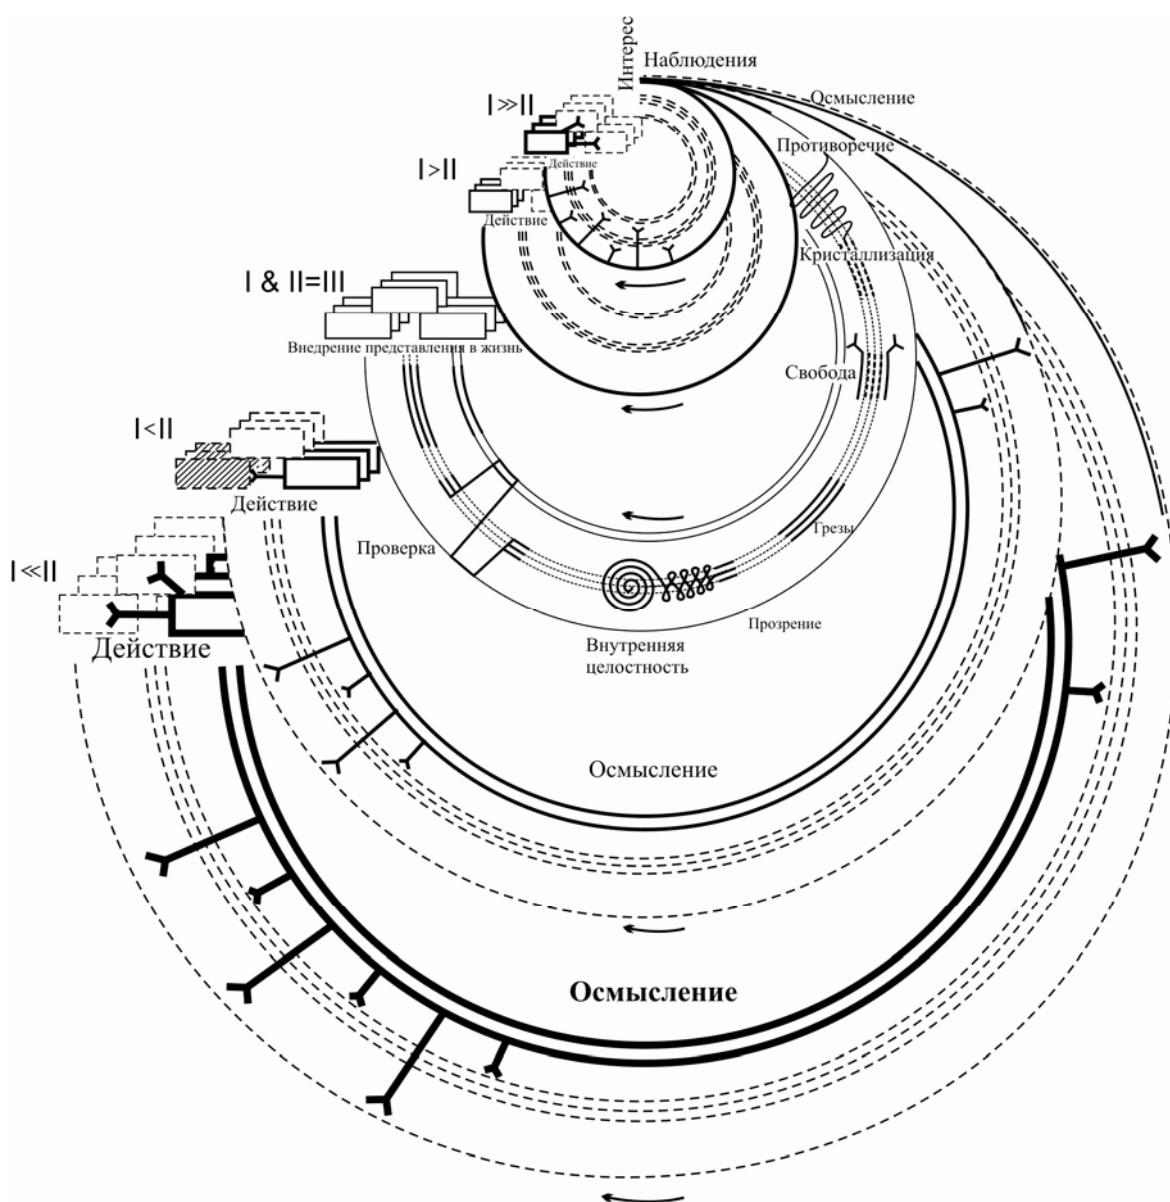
Интерес
Наблюдения
Осмысление
I≫II
Действие
Противоречие
I>II
Действие
Кристаллизация
I & II=III
Внедрение представления в жизнь
Свобода
I<II
Действие
Грезы
Проверка
I≪II
Действие
Внутренняя целостность
Прозрение
Осмысление
Осмысление